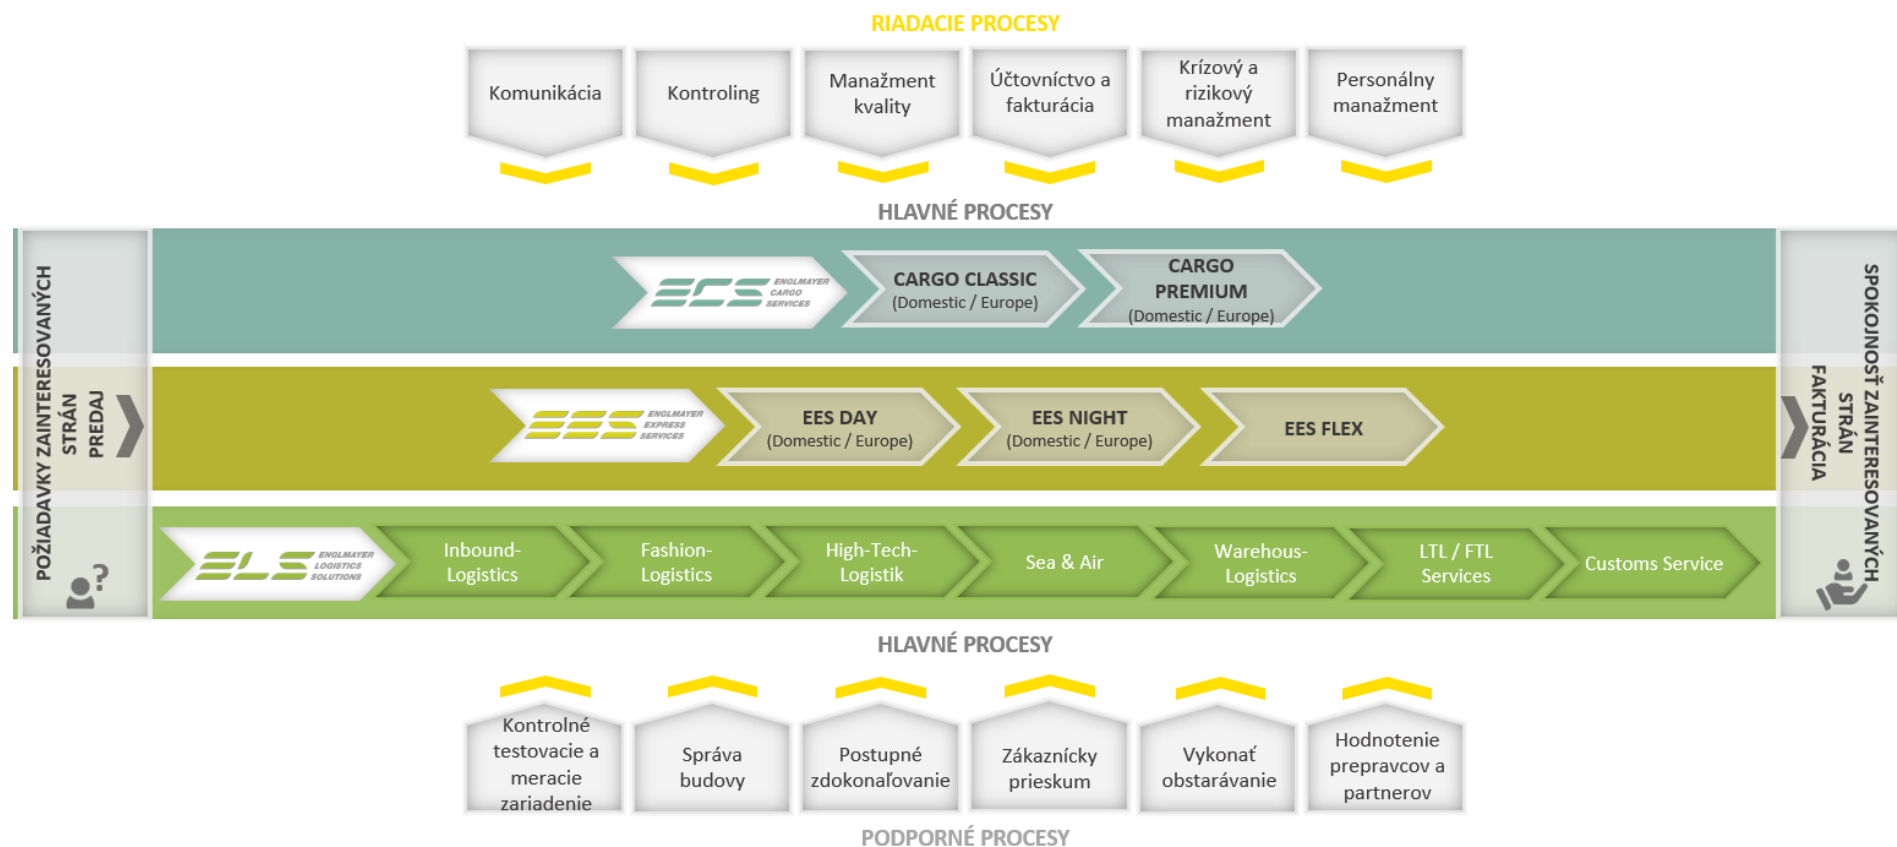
RIADACIE PROCESY

Komunikácia

Kontroling

Manažment kvality

Účtovníctvo a fakturácia

Krízový a rizikový manažment

Personálny manažment

HLAVNÉ PROCESY

POŽIADAVKY ZAINTERESOVANÝCH STRÁN PREDAJ

ECS ENGLMAYER CARGO SERVICES

CARGO CLASSIC (Domestic / Europe)

CARGO PREMIUM (Domestic / Europe)

EES ENGLMAYER EXPRESS SERVICES

EES DAY (Domestic / Europe)

EES NIGHT (Domestic / Europe)

EES FLEX

ELS ENGLMAYER LOGISTICS SOLUTIONS

Inbound-Logistics

Fashion-Logistics

High-Tech-Logistik

Sea & Air

Warehous-Logistics

LTL / FTL Services

Customs Service

SPOKOJNOSŤ ZAINTERESOVANÝCH STRÁN FAKTURÁCIA

HLAVNÉ PROCESY

Kontrolné testovacie a meracie zariadenie

Správa budovy

Postupné zdokonaľovanie

Zákaznícky prieskum

Vykonať obstarávanie

Hodnotenie prepravcov a partnerov

PODPORNÉ PROCESY